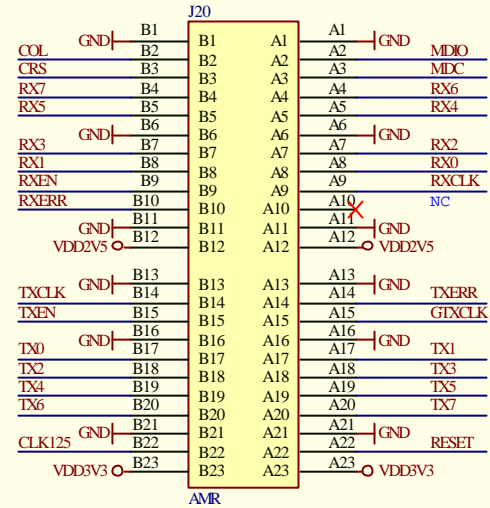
J20

| Net | Pin | Pin | Pin | Pin | Net |
|---|---|---|---|---|---|
| GND | B1 | B1 | A1 | A1 | GND |
| COL | B2 | B2 | A2 | A2 | MDIO |
| CRS | B3 | B3 | A3 | A3 | MDC |
| RX7 | B4 | B4 | A4 | A4 | RX6 |
| RX5 | B5 | B5 | A5 | A5 | RX4 |
| GND | B6 | B6 | A6 | A6 | GND |
| RX3 | B7 | B7 | A7 | A7 | RX2 |
| RX1 | B8 | B8 | A8 | A8 | RX0 |
| RXEN | B9 | B9 | A9 | A9 | RXCLK |
| RXERR | B10 | B10 | A10 | A10 | NC |
| GND | B11 | B11 | A11 | A11 | GND |
| VDD2V5 | B12 | B12 | A12 | A12 | VDD2V5 |
| GND | B13 | B13 | A13 | A13 | GND |
| TXCLK | B14 | B14 | A14 | A14 | TXERR |
| TXEN | B15 | B15 | A15 | A15 | GTXCLK |
| GND | B16 | B16 | A16 | A16 | GND |
| TX0 | B17 | B17 | A17 | A17 | TX1 |
| TX2 | B18 | B18 | A18 | A18 | TX3 |
| TX4 | B19 | B19 | A19 | A19 | TX5 |
| TX6 | B20 | B20 | A20 | A20 | TX7 |
| GND | B21 | B21 | A21 | A21 | GND |
| CLK125 | B22 | B22 | A22 | A22 | RESET |
| VDD3V3 | B23 | B23 | A23 | A23 | VDD3V3 |

AMR